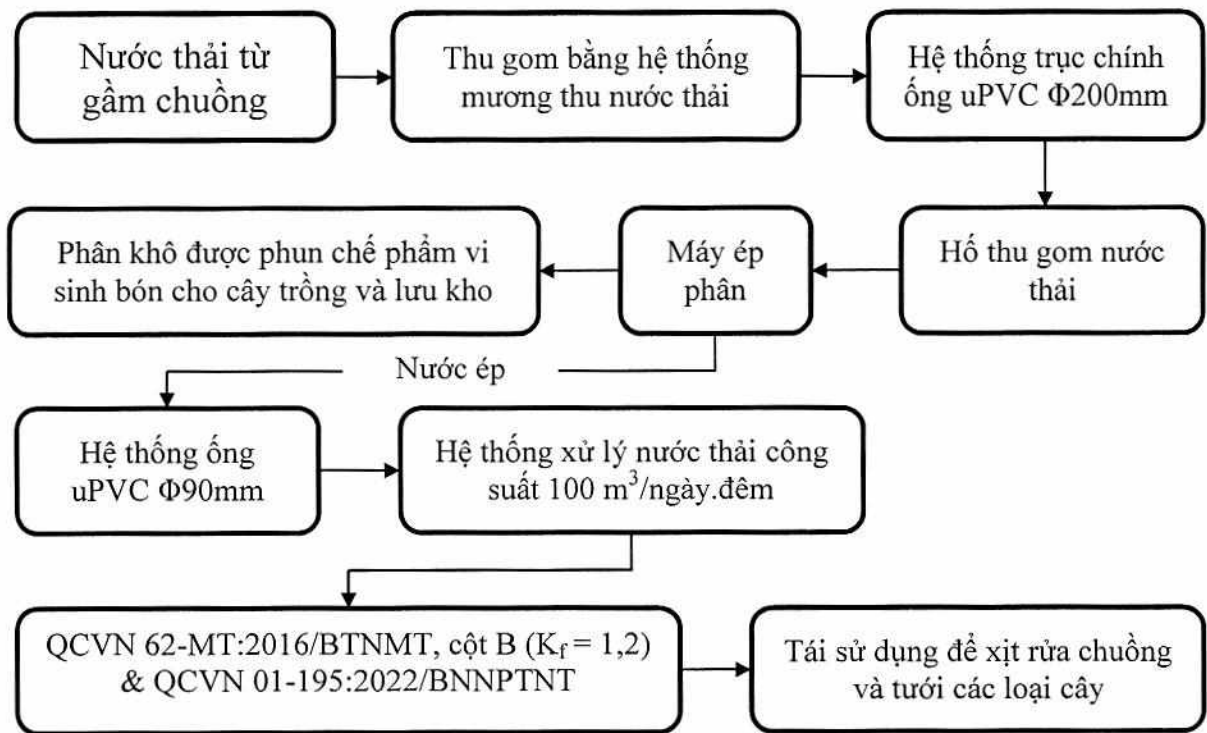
Nước thải từ gầm chuồng

Thu gom bằng hệ thống mương thu nước thải

Hệ thống trục chính ống uPVC Φ200mm

Hố thu gom nước thải

Máy ép phân

Phân khô được phun chế phẩm vi sinh bón cho cây trồng và lưu kho

Nước ép

Hệ thống ống uPVC Φ90mm

Hệ thống xử lý nước thải công suất 100 $m^3$/ngày.đêm

QCVN 62-MT:2016/BTNMT, cột B ($K_f = 1,2$) & QCVN 01-195:2022/BNNPTNT

Tái sử dụng để xịt rửa chuồng và tưới các loại cây